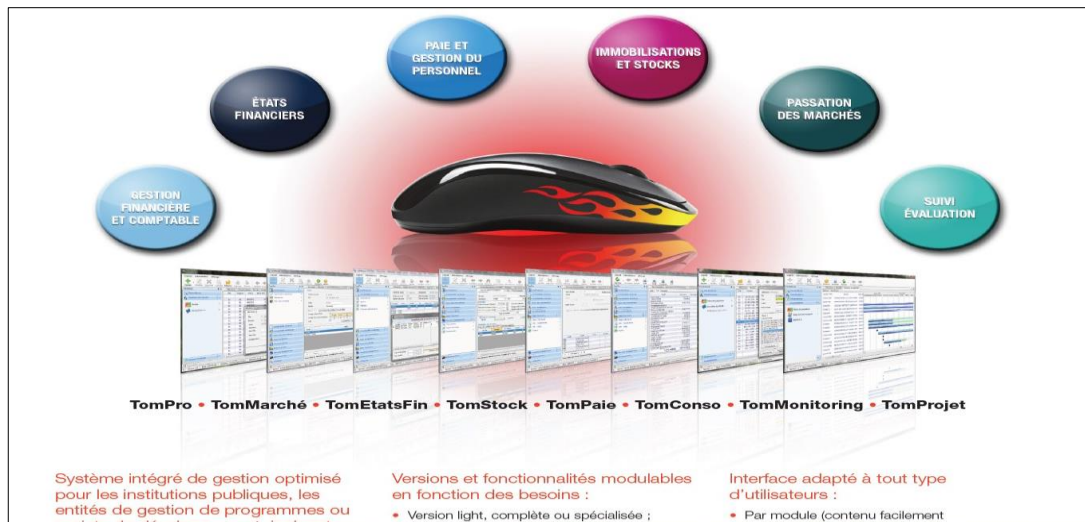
PAIE ET GESTION DU PERSONNEL

IMMOBILISATIONS ET STOCKS

ÉTATS FINANCIERS

PASSATION DES MARCHÉS

GESTION FINANCIÈRE ET COMPTABLE

SUIVI ÉVALUATION

TomPro • TomMarché • TomEtatsFin • TomStock • TomPaie • TomConso • TomMonitoring • TomProjet

Système intégré de gestion optimisé pour les institutions publiques, les entités de gestion de programmes ou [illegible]

Versions et fonctionnalités modulables en fonction des besoins :

• Version light, complète ou spécialisée ;

Interface adapté à tout type d'utilisateurs :

• Par module (contenu facilement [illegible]